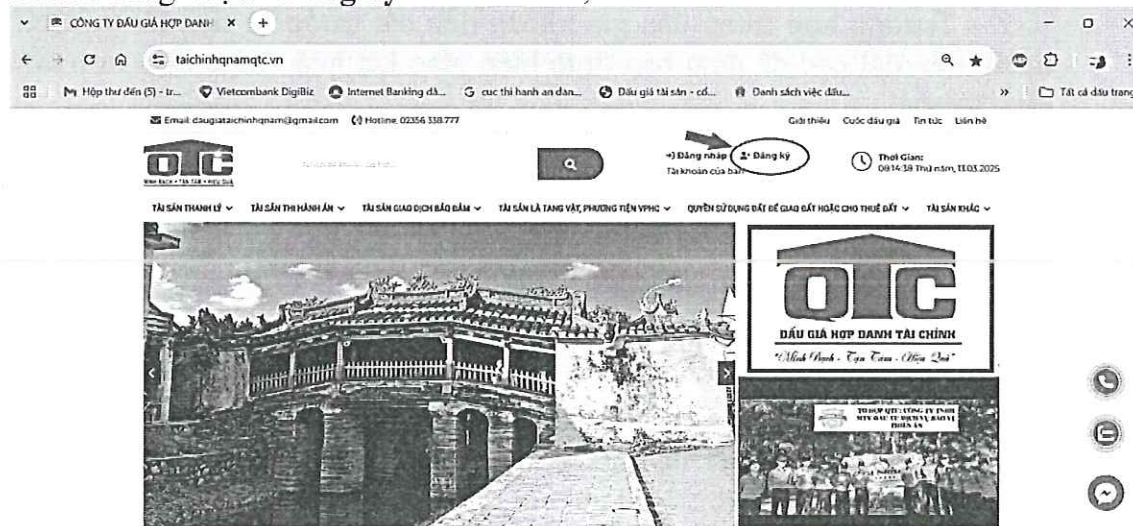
CÔNG TY ĐẤU GIÁ HỢP DANH ×  +

taichinhqnamqtc.vn

Hộp thư đến (5) - tr...  Vietcombank DigiBiz  Internet Banking dà...  cuc thi hanh an dan...  Đấu giá tài sản - cd...  Danh sách việc đấu...  »  Tất cả dấu trang

Email: daugiataichinhqnam@gmail.com  Hotline: 02356 338 777  Giới thiệu  Cuộc đấu giá  Tin tức  Liên hệ

QTC

Đăng nhập  Đăng ký
Tài khoản của bạn

Thời Gian:
09:14:38 Thứ năm, 13.03.2025

TÀI SẢN THANH LÝ  TÀI SẢN THI HÀNH ÁN  TÀI SẢN GIAO DỊCH BẢO ĐẢM  TÀI SẢN LÀ TANG VẬT, PHƯƠNG TIỆN VPHC  QUYỀN SỬ DỤNG ĐẤT ĐỂ GIAO ĐẤT HOẶC CHO THUÊ ĐẤT  TÀI SẢN KHÁC

QTC
ĐẤU GIÁ HỢP DANH TÀI CHÍNH
"Minh Bạch - Tận Tâm - Hiệu Quả"

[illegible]